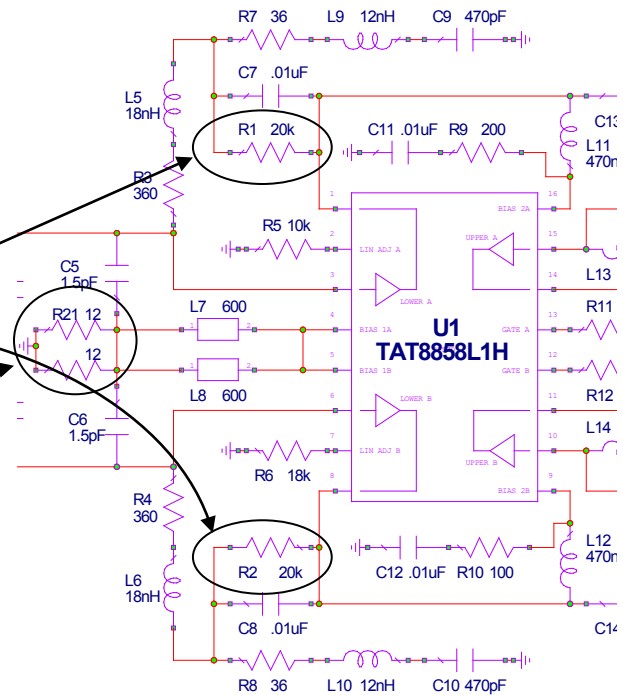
R7 36
L9 12nH
C9 470pF
C7 .01uF
L5
18nH
R1 20k
C11 .01uF
R9 200
C13
L11
470n
R3
360
1
16
BIAS 2A
2
15
UPPER A
R5 10k
LIN ADJ A
3
14
L13
C5
1.5pF
LOWER A
R11
R21 12
L7 600
1
2
4
BIAS 1A
U1
13
GATE A
12
TAT8858L1H
1
2
5
BIAS 1B
12
GATE B
L8 600
R12
6
11
LOWER B
C6
1.5pF
7
10
L14
LIN ADJ B
R6 18k
UPPER B
8
9
BIAS 2B
R4
360
L12
470n
R2 20k
C12 .01uF
R10 100
L6
18nH
C8 .01uF
C14
R8 36
L10 12nH
C10 470pF